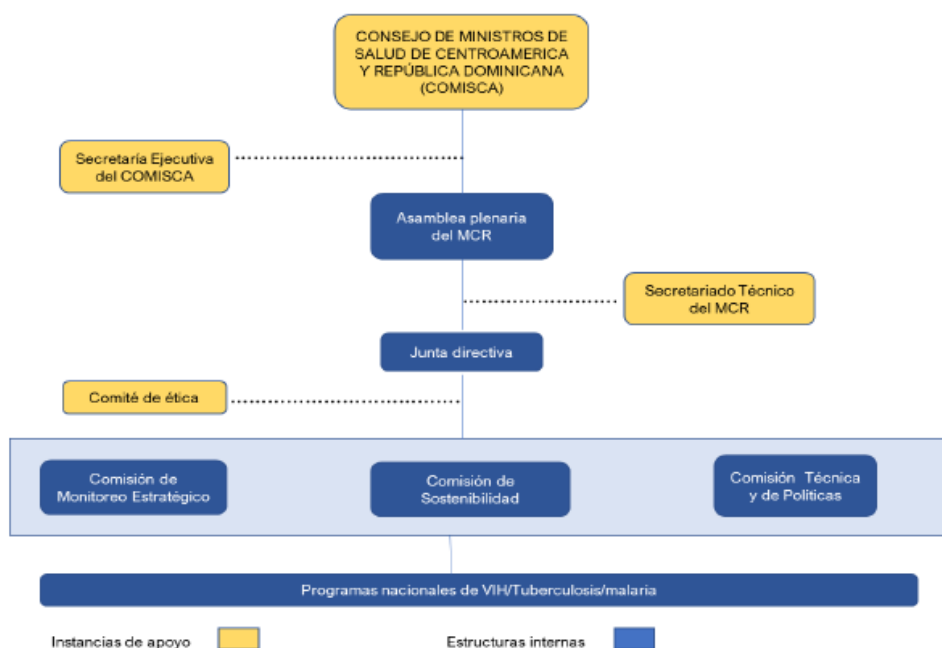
CONSEJO DE MINISTROS DE SALUD DE CENTROAMERICA Y REPÚBLICA DOMINICANA (COMISCA)

Secretaría Ejecutiva del COMISCA

Asamblea plenaria del MCR

Secretariado Técnico del MCR

Junta directiva

Comité de ética

Comisión de Monitoreo Estratégico

Comisión de Sostenibilidad

Comisión Técnica y de Políticas

Programas nacionales de VIH/Tuberculosis/malaria

Instancias de apoyo

Estructuras internas